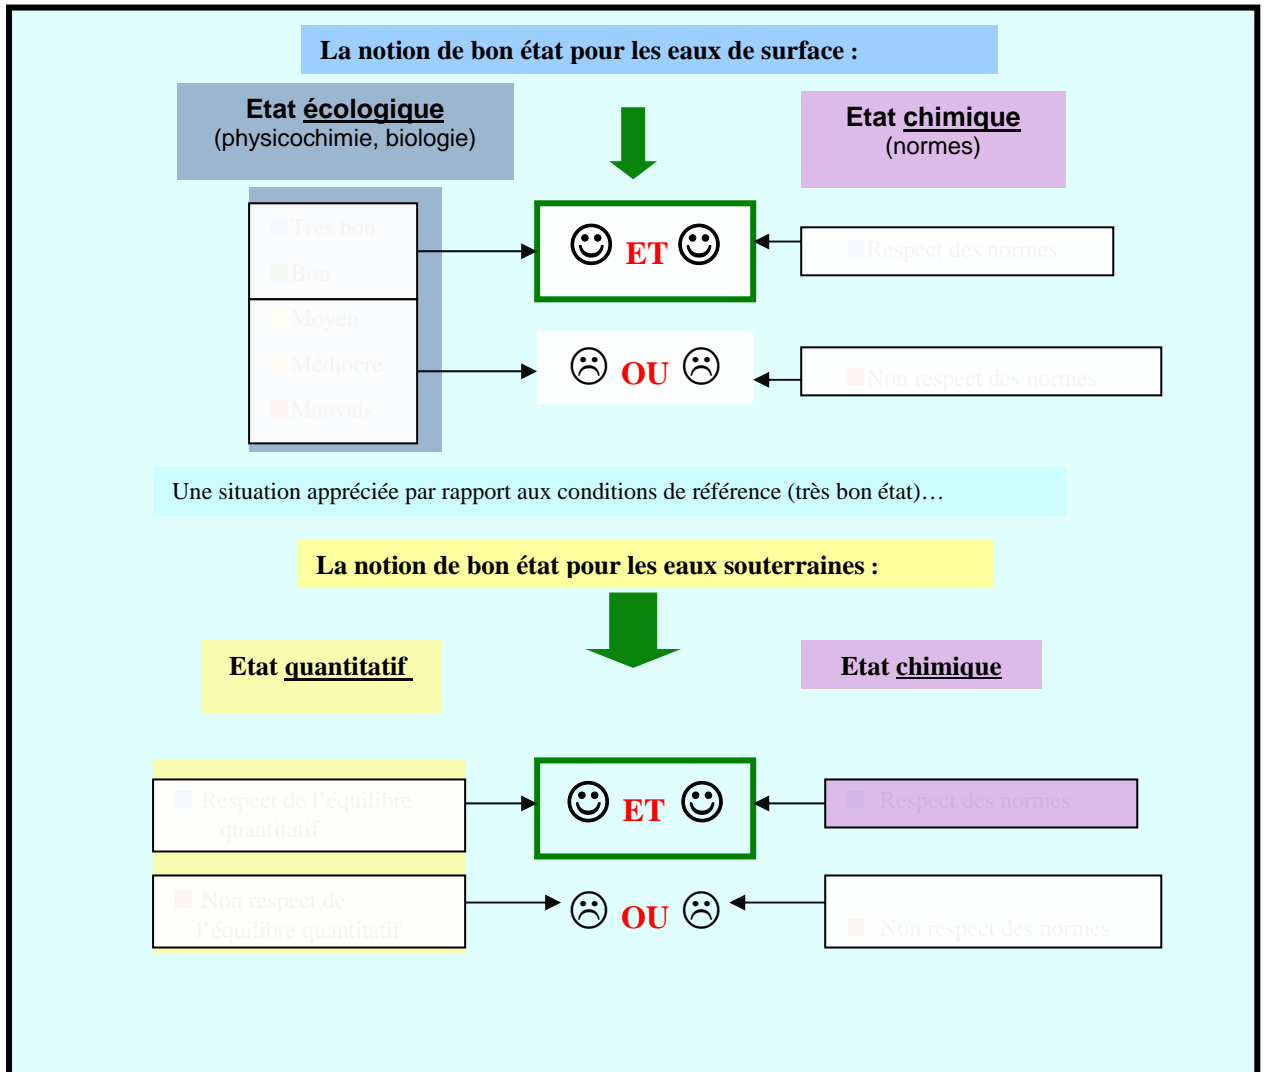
La notion de bon état pour les eaux de surface :

Etat écologique
(physicochimie, biologie)

Etat chimique
(normes)

Très bon
Bon
Moyen
Médiocre
Mauvais

☺ ET ☺

Respect des normes

☹ OU ☹

Non respect des normes

Une situation appréciée par rapport aux conditions de référence (très bon état)…

La notion de bon état pour les eaux souterraines :

Etat quantitatif

Etat chimique

Respect de l'équilibre quantitatif

☺ ET ☺

Respect des normes

Non respect de l'équilibre quantitatif

☹ OU ☹

Non respect des normes